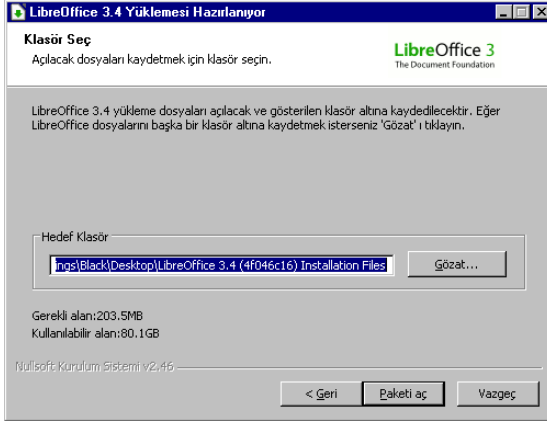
LibreOffice 3.4 Yüklemesi Hazırlanıyor

Klasör Seç

Açılacak dosyaları kaydetmek için klasör seçin.

LibreOffice 3
The Document Foundation

LibreOffice 3.4 yükleme dosyaları açılacak ve gösterilen klasör altına kaydedilecektir. Eğer LibreOffice dosyalarını başka bir klasör altına kaydetmek isterseniz 'Gözat' ı tıklayın.

Hedef Klasör

ings\Black\Desktop\LibreOffice 3.4 (4f046c16) Installation Files

Gözat...

Gerekli alan:203.5MB
Kullanılabilir alan:80.1GB

Nullsoft Kurulum Sistemi v2.46

< Geri

Paketi aç

Vazgeç